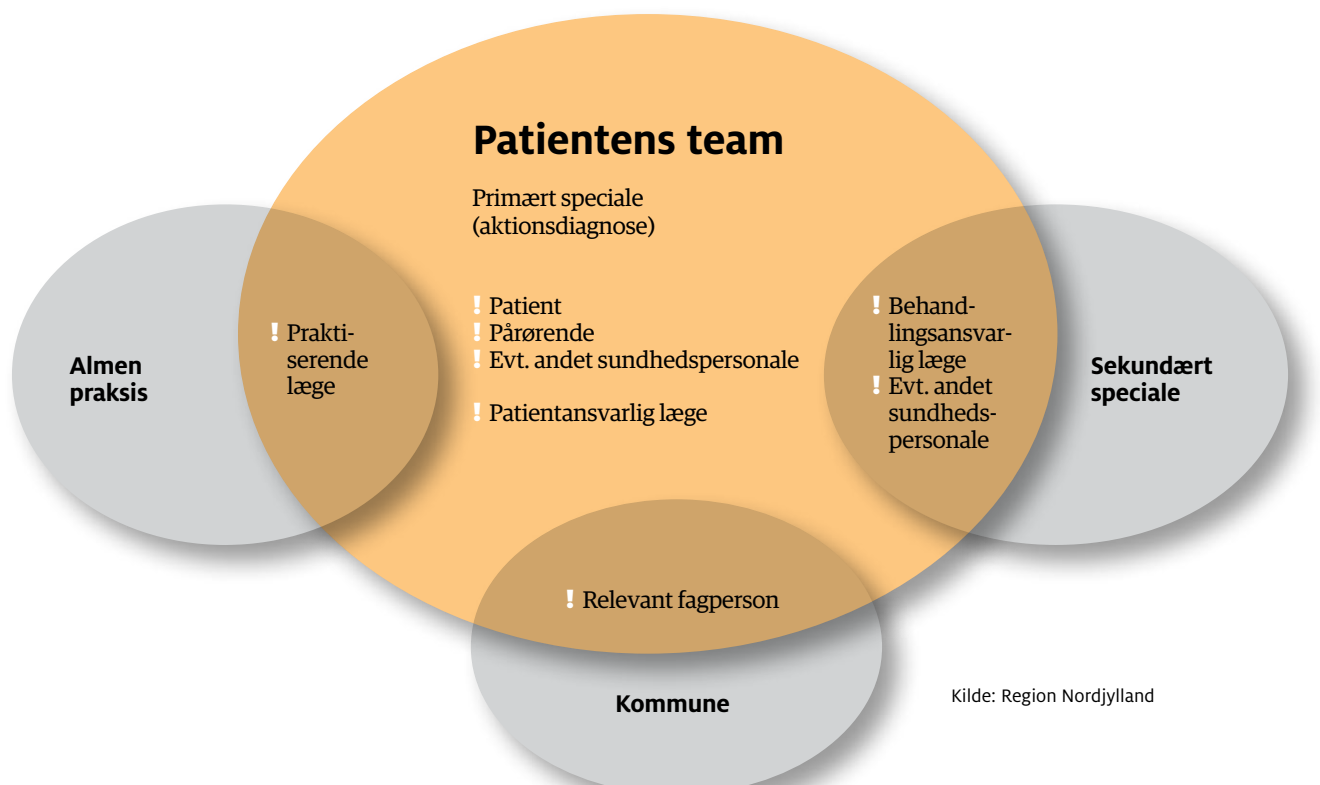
Patientens team

Primært speciale (aktionsdiagnose)

! Patient
! Pårørende
! Evt. andet sundhedspersonale

! Patientansvarlig læge

Almen praksis

! Praktiserende læge

! Behandlingsansvarlig læge
! Evt. andet sundhedspersonale

Sekundært speciale

! Relevant fagperson

Kommune

Kilde: Region Nordjylland